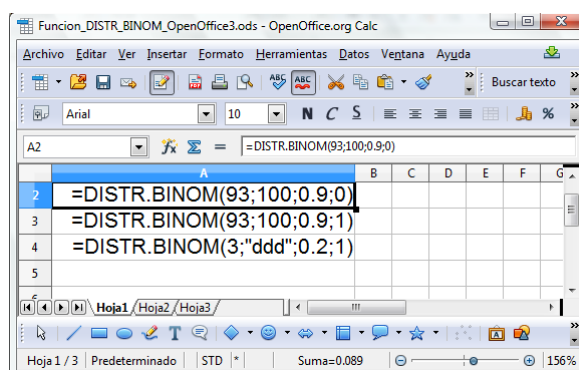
Funcion_DISTR_BINOM_OpenOffice3.ods - OpenOffice.org Calc

Archivo Editar Ver Insertar Formato Herramientas Datos Ventana Ayuda

Buscar texto

Arial 10 N C S

A2 =DISTR.BINOM(93;100;0.9;0)

| | A | B | C | D | E | F | G |
|---|---|---|---|---|---|---|---|
| 2 | =DISTR.BINOM(93;100;0.9;0) | | | | | | |
| 3 | =DISTR.BINOM(93;100;0.9;1) | | | | | | |
| 4 | =DISTR.BINOM(3;"ddd";0.2;1) | | | | | | |
| 5 | | | | | | | |

Hoja1 Hoja2 Hoja3

Hoja 1 / 3 Predeterminado STD * Suma=0.089 156%